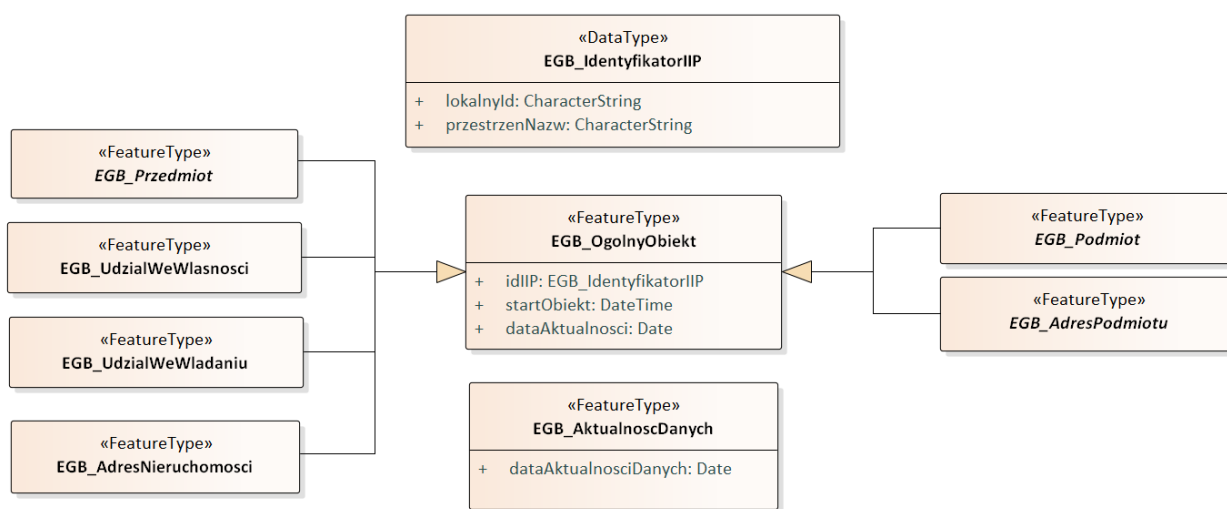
«DataType»
EGB_IdentyfikatorIIP

+ lokalnyId: CharacterString
+ przestrzenNazw: CharacterString

«FeatureType»
EGB_Przedmiot

«FeatureType»
EGB_UdzialWeWlasnosci

«FeatureType»
EGB_UdzialWeWladaniu

«FeatureType»
EGB_AdresNieruchomosci

«FeatureType»
EGB_OgolnyObiekt

+ idIIP: EGB_IdentyfikatorIIP
+ startObiekt: DateTime
+ dataAktualnosci: Date

«FeatureType»
EGB_AktualnoscDanych

+ dataAktualnosciDanych: Date

«FeatureType»
EGB_Podmiot

«FeatureType»
EGB_AdresPodmiotu